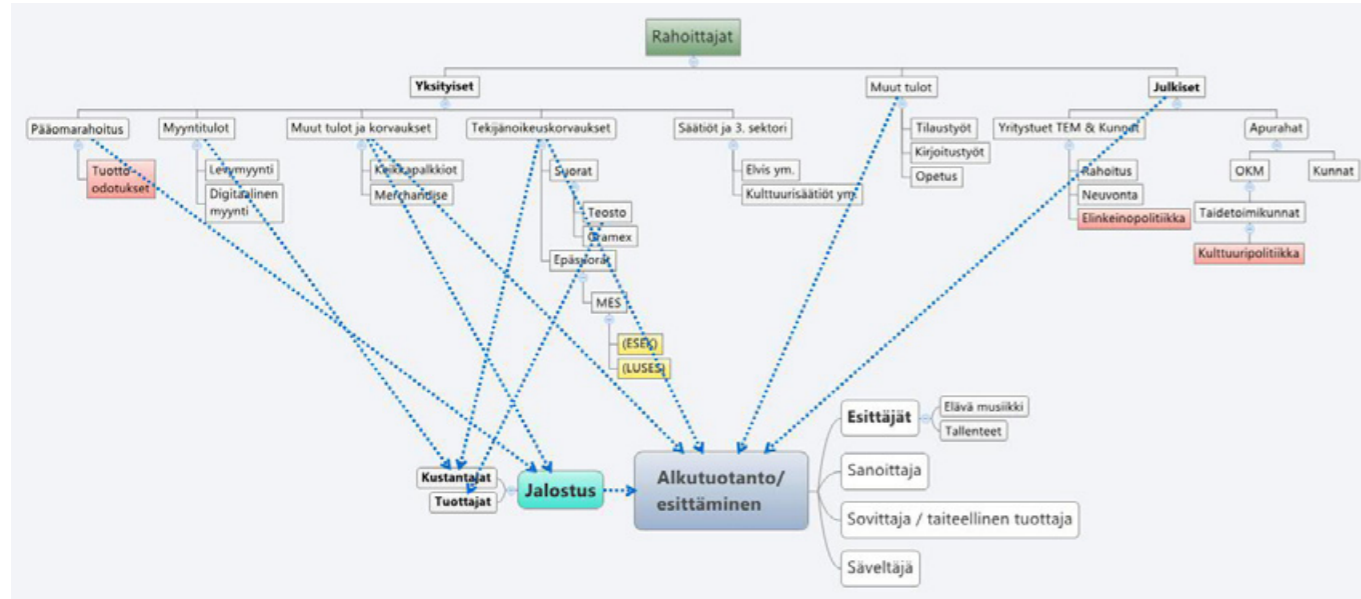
Rahoittajat

Yksityiset

Muut tulot

Julkiset

Pääomarahoitus

Tuotto-odotukset

Myyntitulot

Levymyynti

Digitaalinen myynti

Muut tulot ja korvaukset

Keikkapalkkiot

Merchandise

Tekijänoikeuskorvaukset

Suorat

Teosto

Gramex

Epäsuorat

MES

(ESEK)

(LUSES)

Säätiöt ja 3. sektori

Elvis ym.

Kulttuurisäätiöt ym.

Tilaustyöt

Kirjoitustyöt

Opetus

Yritystuet TEM & Kunnat

Rahoitus

Neuvonta

Elinkeinopolitiikka

Apurahat

OKM

Kunnat

Taidetoimikunnat

Kulttuuripolitiikka

Esittäjät

Elävä musiikki

Tallenteet

Sanoittaja

Sovittaja / taiteellinen tuottaja

Säveltäjä

Alkutuotanto/ esittäminen

Jalostus

Kustantajat

Tuottajat